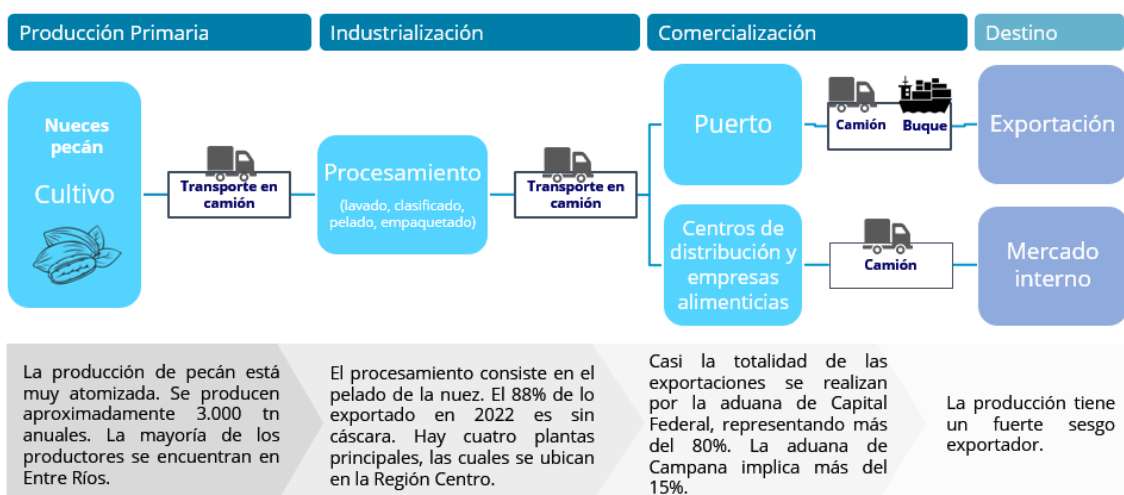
Producción Primaria

Industrialización

Comercialización

Destino

Nueces pecán

Cultivo

Transporte en camión

Procesamiento

(lavado, clasificado, pelado, empaquetado)

Transporte en camión

Puerto

Camión

Buque

Exportación

Centros de distribución y empresas alimenticias

Camión

Mercado interno

La producción de pecán está muy atomizada. Se producen aproximadamente 3.000 tn anuales. La mayoría de los productores se encuentran en Entre Ríos.

El procesamiento consiste en el pelado de la nuez. El 88% de lo exportado en 2022 es sin cáscara. Hay cuatro plantas principales, las cuales se ubican en la Región Centro.

Casi la totalidad de las exportaciones se realizan por la aduana de Capital Federal, representando más del 80%. La aduana de Campana implica más del 15%.

La producción tiene un fuerte sesgo exportador.